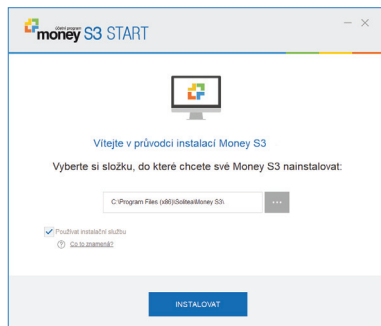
účetní program money S3 START

— ×

Vítejte v průvodci instalací Money S3

Vyberte si složku, do které chcete své Money S3 nainstalovat:

C:\Program Files (x86)\Solitea\Money S3\

...

Používat instalační složku

Co to znamená?

INSTALOVAT